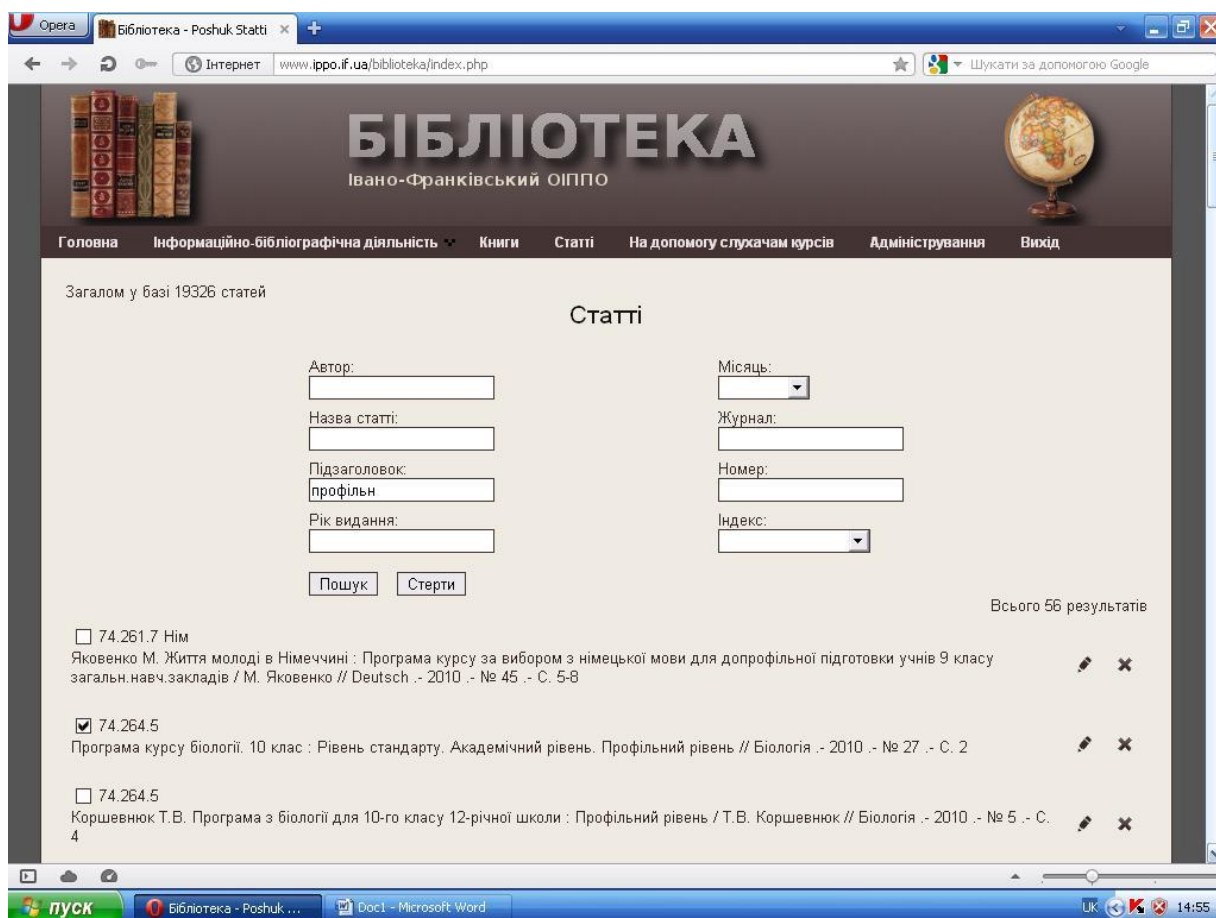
Opera
Бібліотека - Poshuk Statti ×
Інтернет www.ippo.if.ua/biblioteka/index.php
Шукати за допомогою Google

БІБЛІОТЕКА
Івано-Франківський ОІППО

Головна Інформаційно-бібліографічна діяльність Книги Статті На допомогу слухачам курсів Адміністрування Вихід

Загалом у базі 19326 статей

Статті

Автор:
Назва статті:
Підзаголовок:
профільн
Рік видання:
Місяць:
Журнал:
Номер:
Індекс:

Пошук Стерти

Всього 56 результатів

74.261.7 Нім
Яковенко М. Життя молоді в Німеччині : Програма курсу за вибором з німецької мови для допрофільної підготовки учнів 9 класу загальн.навч.закладів / М. Яковенко // Deutsch .- 2010 .- № 45 .- С. 5-8

74.264.5
Програма курсу біології. 10 клас : Рівень стандарту. Академічний рівень. Профільний рівень // Біологія .- 2010 .- № 27 .- С. 2

74.264.5
Коршевнюк Т.В. Програма з біології для 10-го класу 12-річної школи : Профільний рівень / Т.В. Коршевнюк // Біологія .- 2010 .- № 5 .- С. 4

пуск Бібліотека - Poshuk ... Doc1 - Microsoft Word UK 14:55